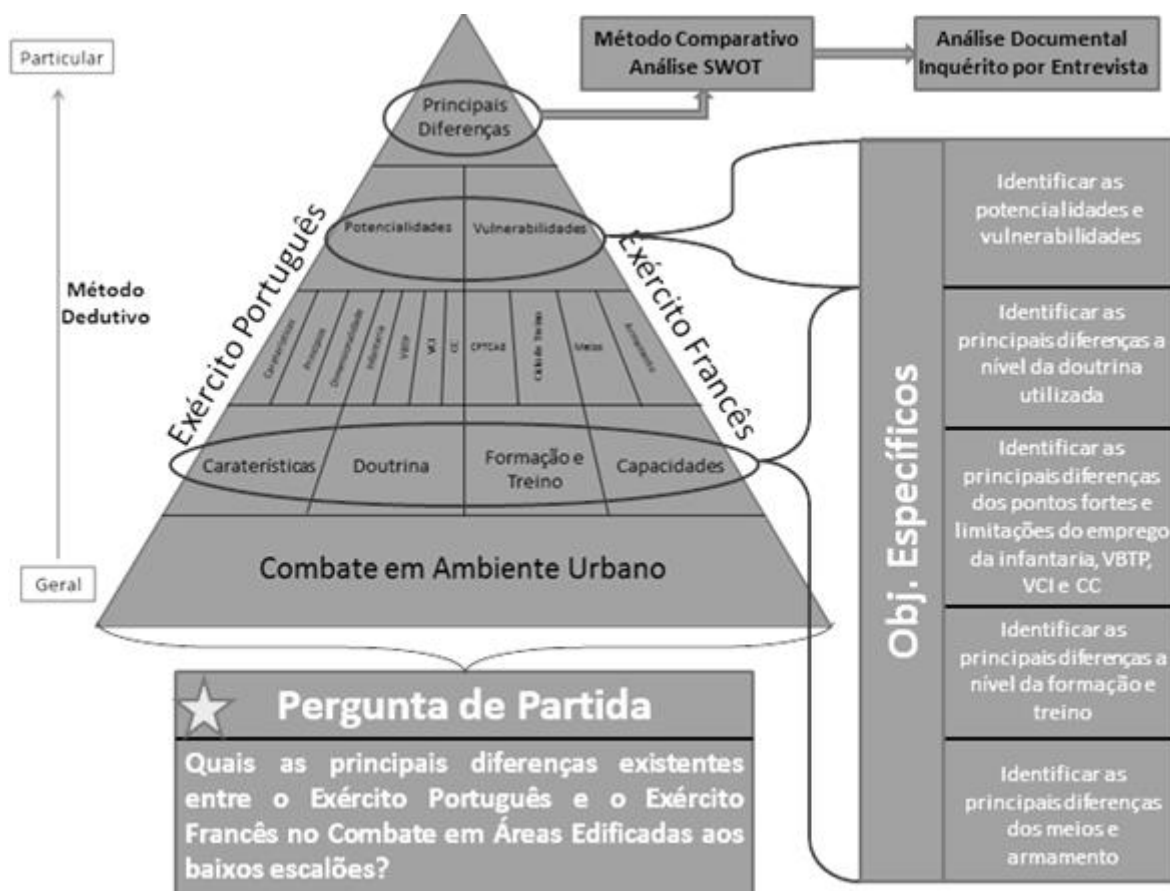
Particular

Método Dedutivo

Geral

Método Comparativo
Análise SWOT

Análise Documental
Inquérito por Entrevista

Principais Diferenças

Exército Português

Exército Francês

Potencialidades | Vulnerabilidades

Caraterísticas | Princípios | Dimensionalidade | Infantaria | VBTP | VCI | CC | CPTCAE | Ciclo de Treino | Meios | Armamento

Caraterísticas | Doutrina | Formação e Treino | Capacidades

Combate em Ambiente Urbano

Obj. Específicos

Identificar as potencialidades e vulnerabilidades

Identificar as principais diferenças a nível da doutrina utilizada

Identificar as principais diferenças dos pontos fortes e limitações do emprego da infantaria, VBTP, VCI e CC

Identificar as principais diferenças a nível da formação e treino

Identificar as principais diferenças dos meios e armamento

Pergunta de Partida

Quais as principais diferenças existentes entre o Exército Português e o Exército Francês no Combate em Áreas Edificadas aos baixos escalões?